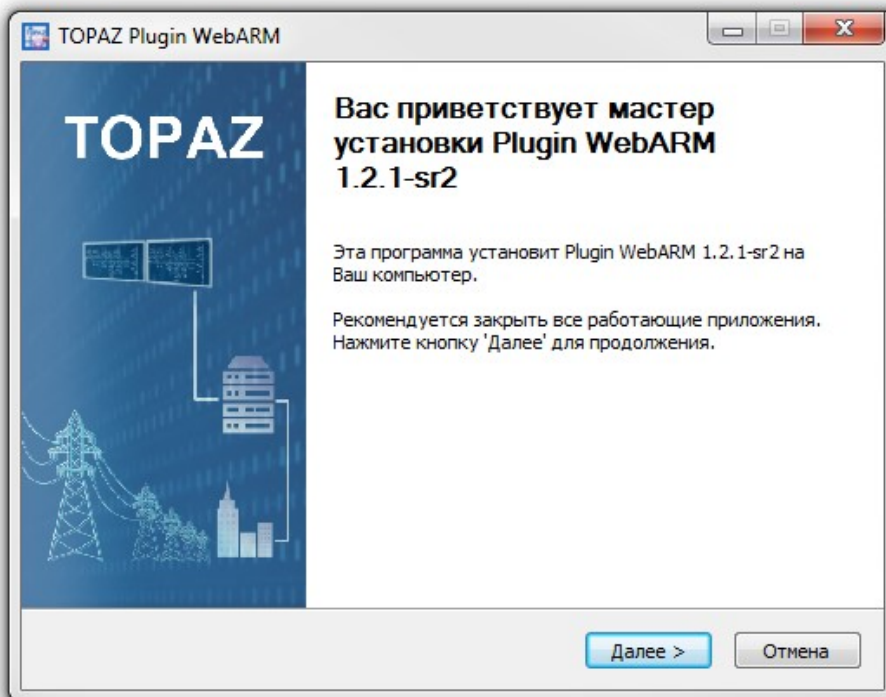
TOPAZ Plugin WebARM

TOPAZ

Вас приветствует мастер установки Plugin WebARM 1.2.1-sr2

Эта программа установит Plugin WebARM 1.2.1-sr2 на Ваш компьютер.

Рекомендуется закрыть все работающие приложения. Нажмите кнопку 'Далее' для продолжения.

Далее >

Отмена